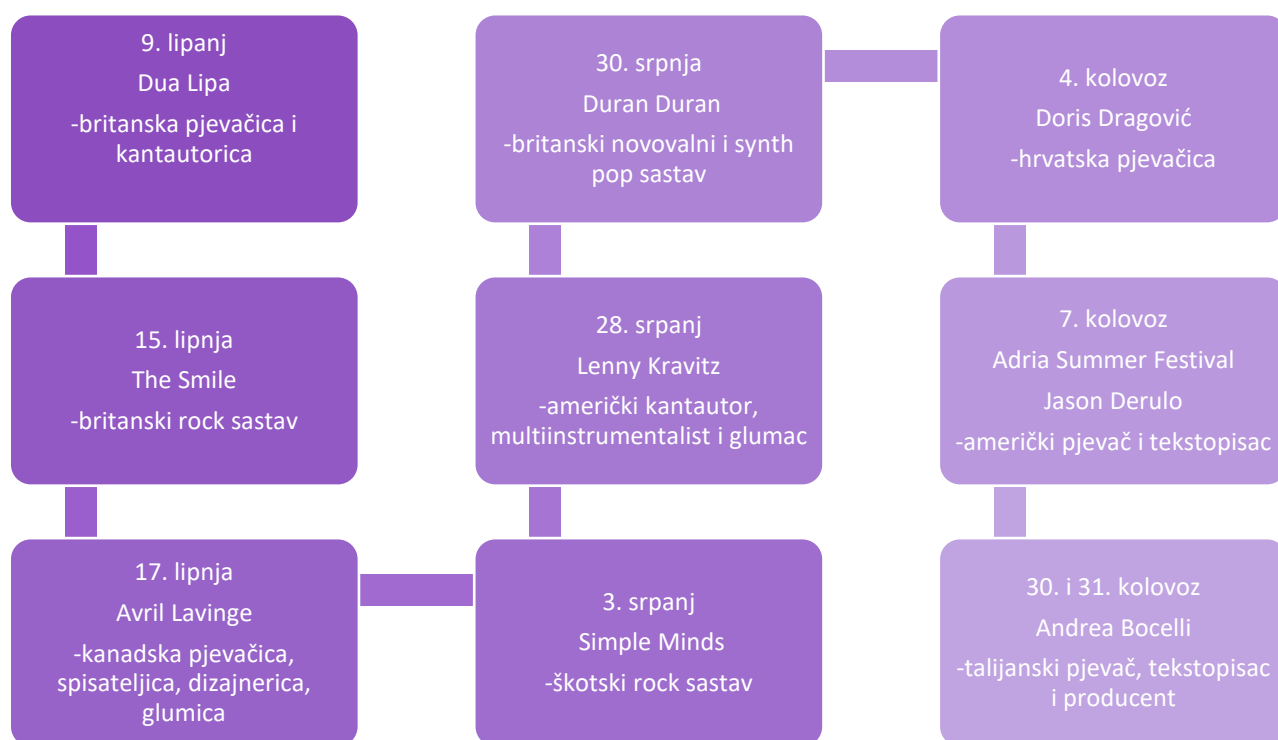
9. lipanj
Dua Lipa
-britanska pjevačica i kantautorica

15. lipnja
The Smile
-britanski rock sastav

17. lipnja
Avril Lavinge
-kanadska pjevačica, spisateljica, dizajnerica, glumica

3. srpanj
Simple Minds
-škotski rock sastav

28. srpanj
Lenny Kravitz
-američki kantautor, multiinstrumentalist i glumac

30. srpnja
Duran Duran
-britanski novovalni i synth pop sastav

4. kolovoz
Doris Dragović
-hrvatska pjevačica

7. kolovoz
Adria Summer Festival
Jason Derulo
-američki pjevač i tekstopisac

30. i 31. kolovoz
Andrea Bocelli
-talijanski pjevač, tekstopisac i producent